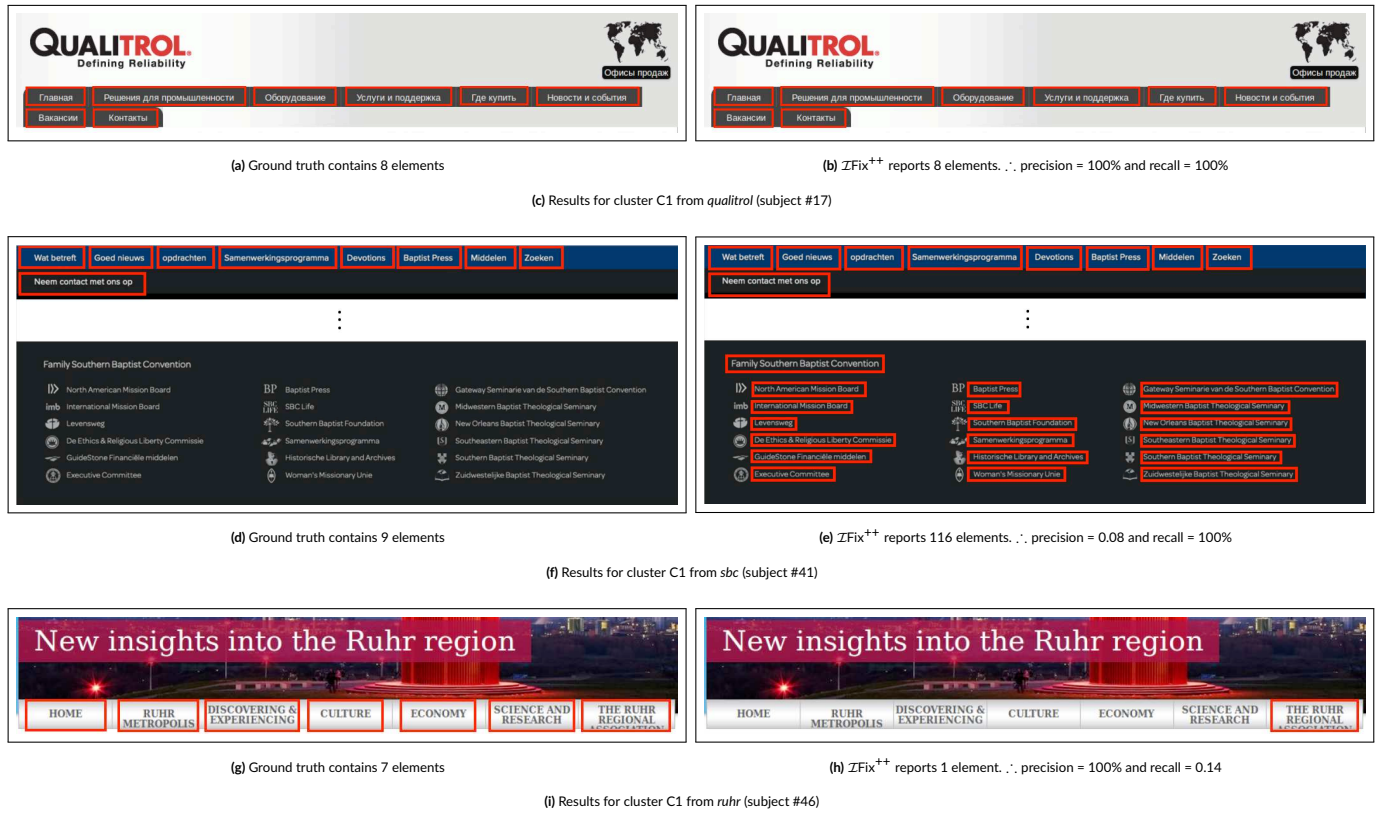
QUALITROL
Defining Reliability
Офисы продаж
Главная
Решения для промышленности
Оборудование
Услуги и поддержка
Где купить
Новости и события
Вакансии
Контакты

QUALITROL
Defining Reliability
Офисы продаж
Главная
Решения для промышленности
Оборудование
Услуги и поддержка
Где купить
Новости и события
Вакансии
Контакты

**(a)** Ground truth contains 8 elements

**(b)** $\mathcal{I}$Fix$^{++}$ reports 8 elements. ∴ precision = 100% and recall = 100%

**(c)** Results for cluster C1 from *qualitrol* (subject #17)

Wat betreft
Goed nieuws
opdrachten
Samenwerkingsprogramma
Devotions
Baptist Press
Middelen
Zoeken
Neem contact met ons op

Family Southern Baptist Convention
North American Mission Board
International Mission Board
Levensweg
De Ethics & Religious Liberty Commissie
GuideStone Financiële middelen
Executive Committee
BP Baptist Press
SBC LIFE SBC Life
Southern Baptist Foundation
Samenwerkingsprogramma
Historische Library and Archives
Woman's Missionary Unie
Gateway Seminarie van de Southern Baptist Convention
Midwestern Baptist Theological Seminary
New Orleans Baptist Theological Seminary
Southeastern Baptist Theological Seminary
Southern Baptist Theological Seminary
Zuidwestelijke Baptist Theological Seminary

Wat betreft
Goed nieuws
opdrachten
Samenwerkingsprogramma
Devotions
Baptist Press
Middelen
Zoeken
Neem contact met ons op

Family Southern Baptist Convention
North American Mission Board
International Mission Board
Levensweg
De Ethics & Religious Liberty Commissie
GuideStone Financiële middelen
Executive Committee
BP Baptist Press
SBC LIFE SBC Life
Southern Baptist Foundation
Samenwerkingsprogramma
Historische Library and Archives
Woman's Missionary Unie
Gateway Seminarie van de Southern Baptist Convention
Midwestern Baptist Theological Seminary
New Orleans Baptist Theological Seminary
Southeastern Baptist Theological Seminary
Southern Baptist Theological Seminary
Zuidwestelijke Baptist Theological Seminary

**(d)** Ground truth contains 9 elements

**(e)** $\mathcal{I}$Fix$^{++}$ reports 116 elements. ∴ precision = 0.08 and recall = 100%

**(f)** Results for cluster C1 from *sbc* (subject #41)

New insights into the Ruhr region
HOME
RUHR METROPOLIS
DISCOVERING & EXPERIENCING
CULTURE
ECONOMY
SCIENCE AND RESEARCH
THE RUHR REGIONAL ASSOCIATION

New insights into the Ruhr region
HOME
RUHR METROPOLIS
DISCOVERING & EXPERIENCING
CULTURE
ECONOMY
SCIENCE AND RESEARCH
THE RUHR REGIONAL ASSOCIATION

**(g)** Ground truth contains 7 elements

**(h)** $\mathcal{I}$Fix$^{++}$ reports 1 element. ∴ precision = 100% and recall = 0.14

**(i)** Results for cluster C1 from *ruhr* (subject #46)